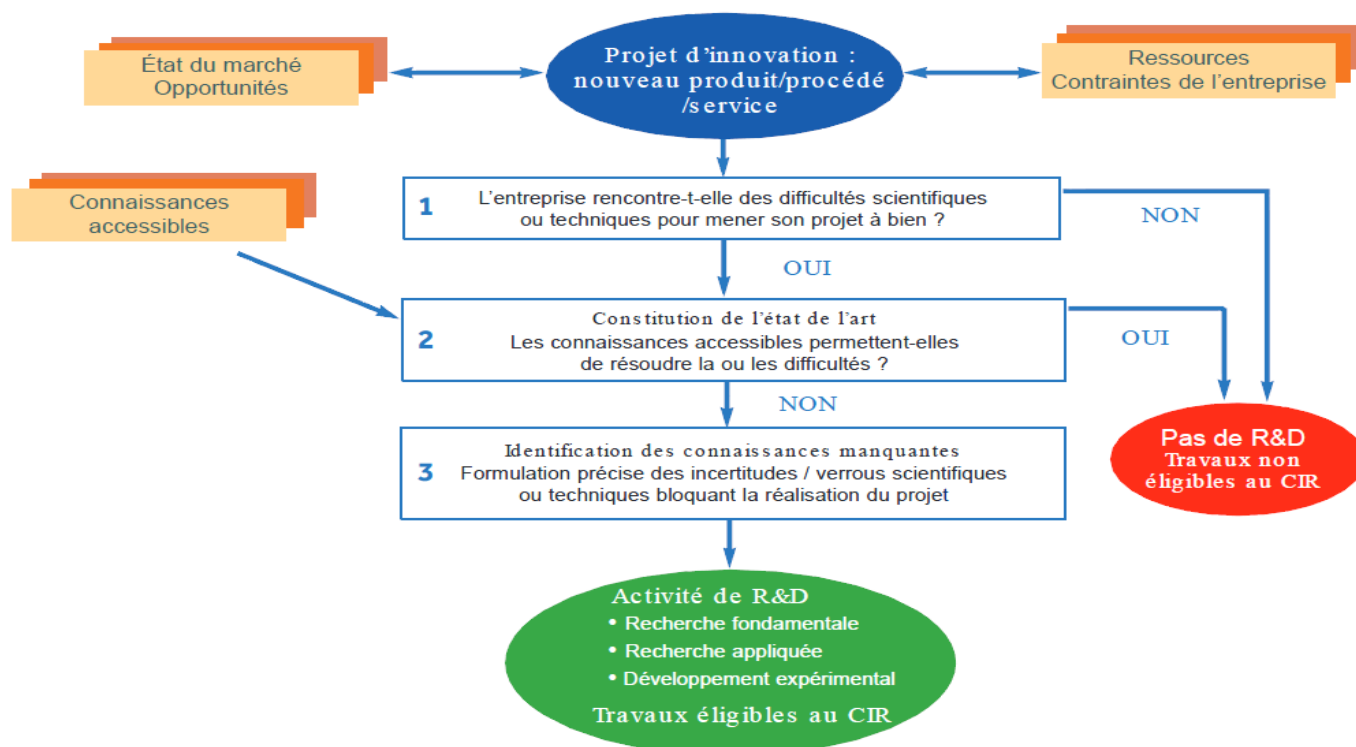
État du marché
Opportunités

Projet d'innovation : nouveau produit/procédé /service

Ressources
Contraintes de l'entreprise

Connaissances accessibles

1 L'entreprise rencontre-t-elle des difficultés scientifiques ou techniques pour mener son projet à bien ?

NON

OUI

2 Constitution de l'état de l'art
Les connaissances accessibles permettent-elles de résoudre la ou les difficultés ?

OUI

NON

3 Identification des connaissances manquantes
Formulation précise des incertitudes / verrous scientifiques ou techniques bloquant la réalisation du projet

Pas de R&D
Travaux non éligibles au CIR

Activité de R&D
• Recherche fondamentale
• Recherche appliquée
• Développement expérimental
Travaux éligibles au CIR